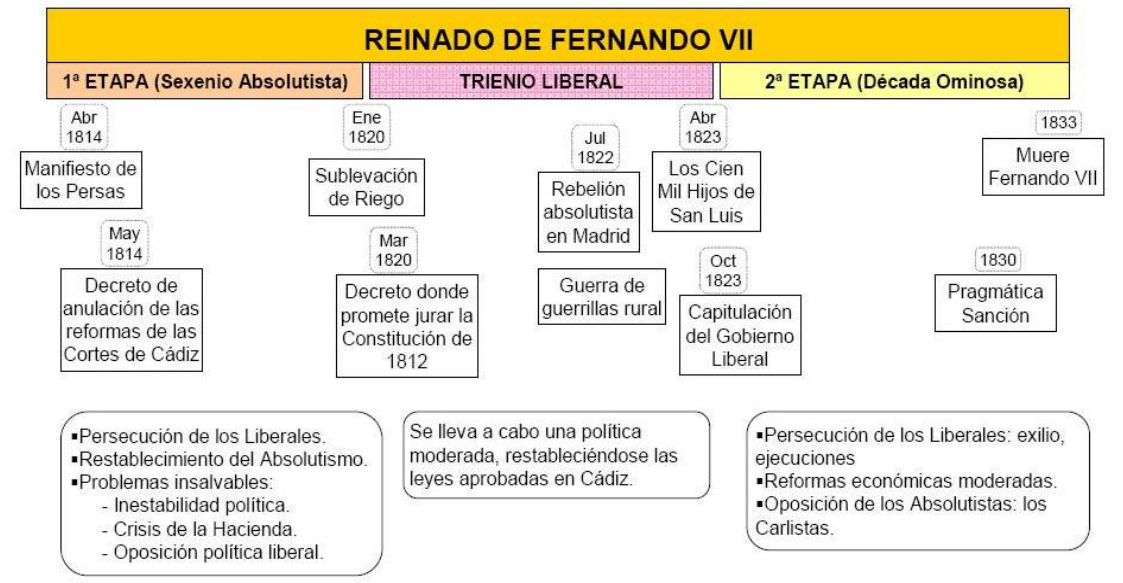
REINADO DE FERNANDO VII

1ª ETAPA (Sexenio Absolutista)

TRIENIO LIBERAL

2ª ETAPA (Década Ominosa)

Abr 1814

Manifiesto de los Persas

May 1814

Decreto de anulación de las reformas de las Cortes de Cádiz

Ene 1820

Sublevación de Riego

Mar 1820

Decreto donde promete jurar la Constitución de 1812

Jul 1822

Rebelión absolutista en Madrid

Guerra de guerrillas rural

Abr 1823

Los Cien Mil Hijos de San Luis

Oct 1823

Capitulación del Gobierno Liberal

1833

Muere Fernando VII

1830

Pragmática Sanción

▪Persecución de los Liberales.
▪Restablecimiento del Absolutismo.
▪Problemas insalvables:
- Inestabilidad política.
- Crisis de la Hacienda.
- Oposición política liberal.

Se lleva a cabo una política moderada, restableciéndose las leyes aprobadas en Cádiz.

▪Persecución de los Liberales: exilio, ejecuciones
▪Reformas económicas moderadas.
▪Oposición de los Absolutistas: los Carlistas.